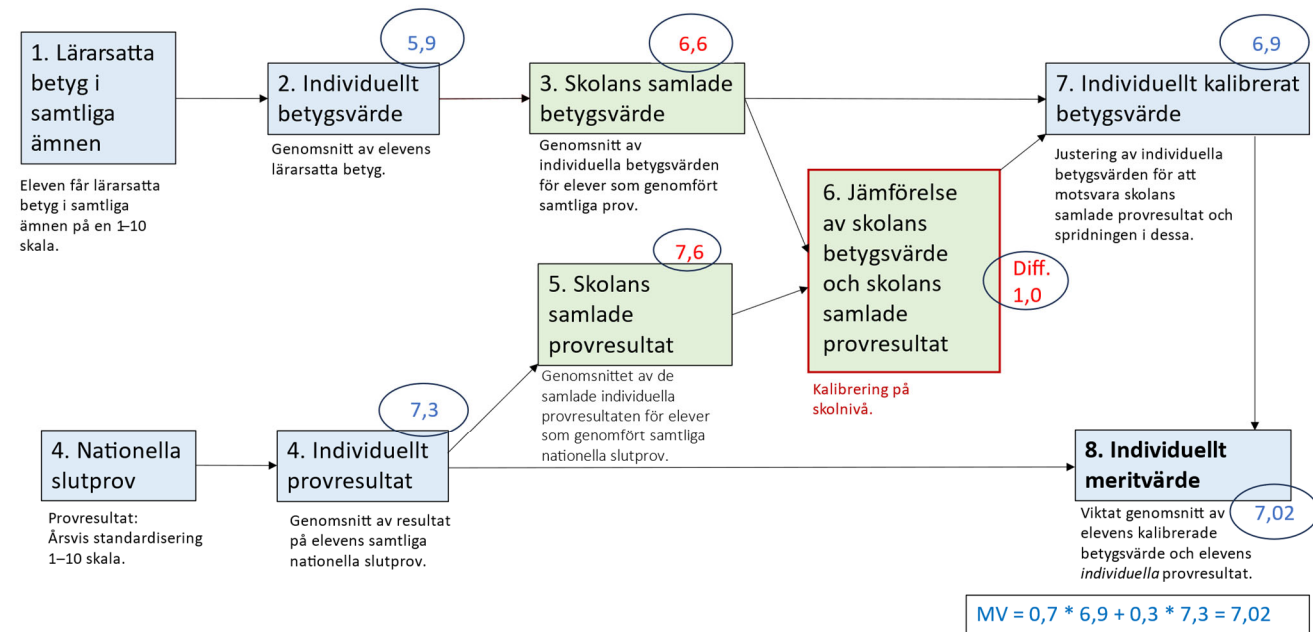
1. Lärarsatta betyg i samtliga ämnen

Eleven får lärarsatta betyg i samtliga ämnen på en 1–10 skala.

5,9

2. Individuellt betygsvärde

Genomsnitt av elevens lärarsatta betyg.

6,6

3. Skolans samlade betygsvärde

Genomsnitt av individuella betygsvärden för elever som genomfört samtliga prov.

6,9

7. Individuellt kalibrerat betygsvärde

Justering av individuella betygsvärden för att motsvara skolans samlade provresultat och spridningen i dessa.

6. Jämförelse av skolans betygsvärde och skolans samlade provresultat

Diff. 1,0

Kalibrering på skolnivå.

7,6

5. Skolans samlade provresultat

Genomsnittet av de samlade individuella provresultaten för elever som genomfört samtliga nationella slutprov.

4. Nationella slutprov

Provresultat: Årsvis standardisering 1–10 skala.

7,3

4. Individuellt provresultat

Genomsnitt av resultat på elevens samtliga nationella slutprov.

8. Individuellt meritvärde

7,02

Viktat genomsnitt av elevens kalibrerade betygsvärde och elevens *individuella* provresultat.

MV = 0,7 * 6,9 + 0,3 * 7,3 = 7,02